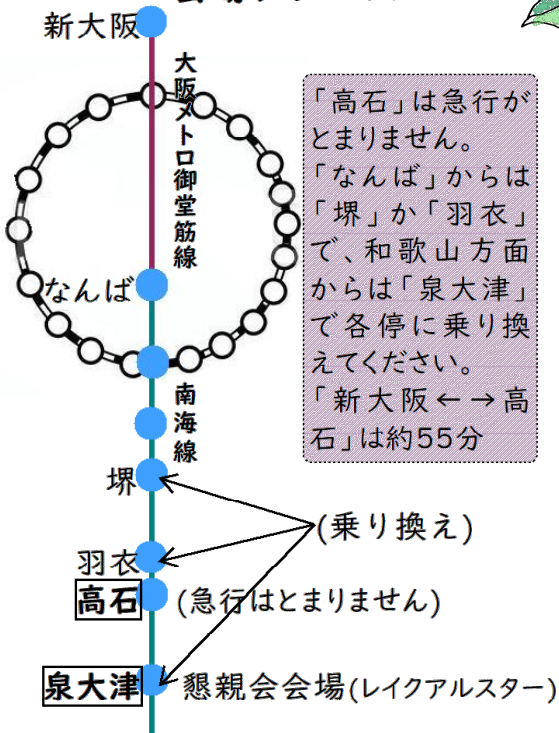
新大阪

大阪メトロ御堂筋線

「高石」は急行がとまりません。
「なんば」からは「堺」か「羽衣」で、和歌山方面からは「泉大津」で各停に乗り換えてください。
「新大阪←→高石」は約55分

なんば

南海線

堺

(乗り換え)

羽衣

高石

(急行はとまりません)

泉大津

懇親会会場(レイクアルスター)